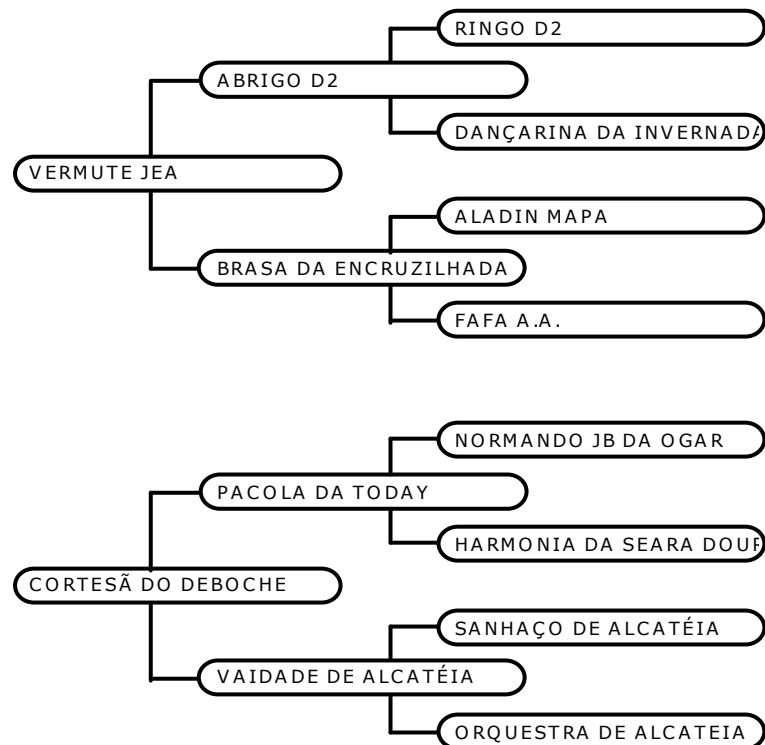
RINGO D2

ABRIGO D2

DANÇARINA DA INVERNADA

VERMUTE JEA

ALADIN MAPA

BRASA DA ENCRUZILHADA

FAFA A.A.

NORMANDO JB DA OGAR

PACOLA DA TODAY

HARMONIA DA SEARA DOUR

CORTESÃ DO DEBOCHE

SANHAÇO DE ALCATÉIA

VAIDADE DE ALCATÉIA

ORQUESTRA DE ALCATEIA